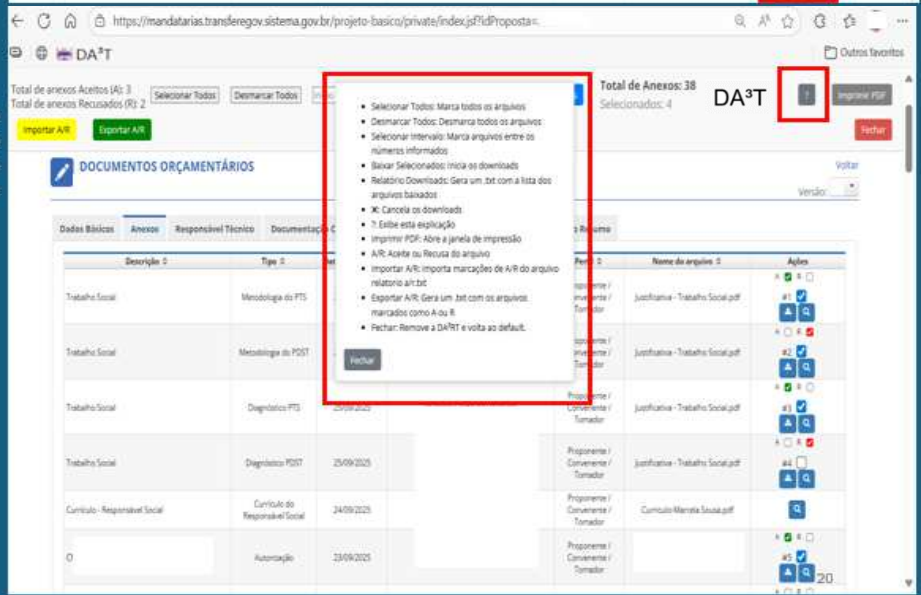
https://mandatarias.transferegov.sistema.gov.br/projeto-basico/private/index.jsf?idProposta=

DA³T

Outros favoritos

Total de anexos Aceitos (A): 3
Total de anexos Recusados (R): 2

Selecionar Todos
Desmarcar Todos

Total de Anexos: 38
Selecionados: 4

DA³T

?

Imprimir PDF

Importar A/R
Exportar A/R

Fechar

DOCUMENTOS ORÇAMENTÁRIOS

Voltar

Versão:

- Selecionar Todos: Marca todos os arquivos
- Desmarcar Todos: Desmarca todos os arquivos
- Selecionar Intervalo: Marca arquivos entre os números informados
- Baixar Selecionados: Inicia os downloads
- Relatório Downloads: Gera um .txt com a lista dos arquivos baixados
- X: Cancela os downloads
- ?: Exibe esta explicação
- Imprimir PDF: Abre a janela de impressão
- A/R: Aceite ou Recusa do arquivo
- Importar A/R: Importa marcações de A/R do arquivo relatorio a/r.txt
- Exportar A/R: Gera um .txt com os arquivos marcados como A ou R
- Fechar: Remove a DA³T e volta ao default.

Fechar

Dados Básicos | Anexos | Responsável Técnico | Documentação C... | ...Resumo

| Descrição | Tipo | Data | | Perfil | Nome do arquivo | Ações |
|---|---|---|---|---|---|---|
| Trabalho Social | Metodologia do PTS | | | Proponente / Convenente / Tomador | Justificativa - Trabalho Social.pdf | A R #1 |
| Trabalho Social | Metodologia do PDST | | | Proponente / Convenente / Tomador | Justificativa - Trabalho Social.pdf | A R #2 |
| Trabalho Social | Diagnóstico PTS | 25/09/2025 | | Proponente / Convenente / Tomador | Justificativa - Trabalho Social.pdf | A R #3 |
| Trabalho Social | Diagnóstico PDST | 25/09/2025 | | Proponente / Convenente / Tomador | Justificativa - Trabalho Social.pdf | A R #4 |
| Currículo - Responsável Social | Currículo do Responsável Social | 24/09/2025 | | Proponente / Convenente / Tomador | Currículo Marcela Sousa.pdf | |
| O | Autorização | 23/09/2025 | | Proponente / Convenente / Tomador | | A R #5 |

20